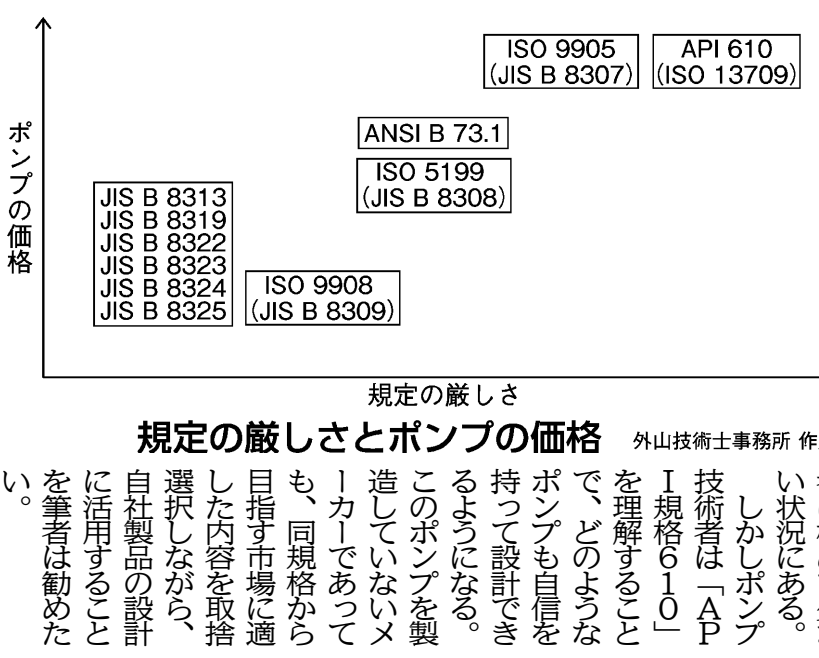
ポンプの価格

ISO 9905 (JIS B 8307)

API 610 (ISO 13709)

ANSI B 73.1

ISO 5199 (JIS B 8308)

JIS B 8313
JIS B 8319
JIS B 8322
JIS B 8323
JIS B 8324
JIS B 8325

ISO 9908 (JIS B 8309)

規定の厳しさ

規定の厳しさとポンプの価格 外山技術士事務所 作

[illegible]い状況にある。

しかしポンプ技術者は「API規格610」を理解することで、どのようなポンプも自信を持って設計できるようになる。このポンプを製造していないメーカーであっても、同規格から目指す市場に適した内容を取捨選択しながら、自社製品の設計に活用することを筆者は勧めたい。